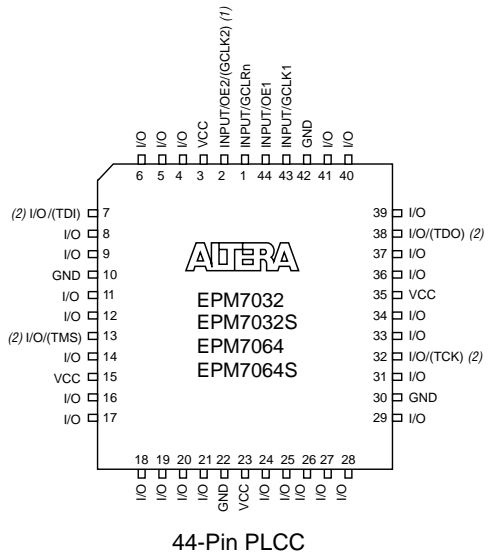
I/O 6
I/O 5
I/O 4
VCC 3
INPUT/OE2/(GCLK2) (1) 2
INPUT/GCLRn 1
INPUT/OE1 44
INPUT/GCLK1 43
GND 42
I/O 41
I/O 40

(2) I/O/(TDI) 7
I/O 8
I/O 9
GND 10
I/O 11
I/O 12
(2) I/O/(TMS) 13
I/O 14
VCC 15
I/O 16
I/O 17

ALTERA

EPM7032
EPM7032S
EPM7064
EPM7064S

39 I/O
38 I/O/(TDO) (2)
37 I/O
36 I/O
35 VCC
34 I/O
33 I/O
32 I/O/(TCK) (2)
31 I/O
30 GND
29 I/O

18 I/O
19 I/O
20 I/O
21 I/O
22 GND
23 VCC
24 I/O
25 I/O
26 I/O
27 I/O
28 I/O

44-Pin PLCC